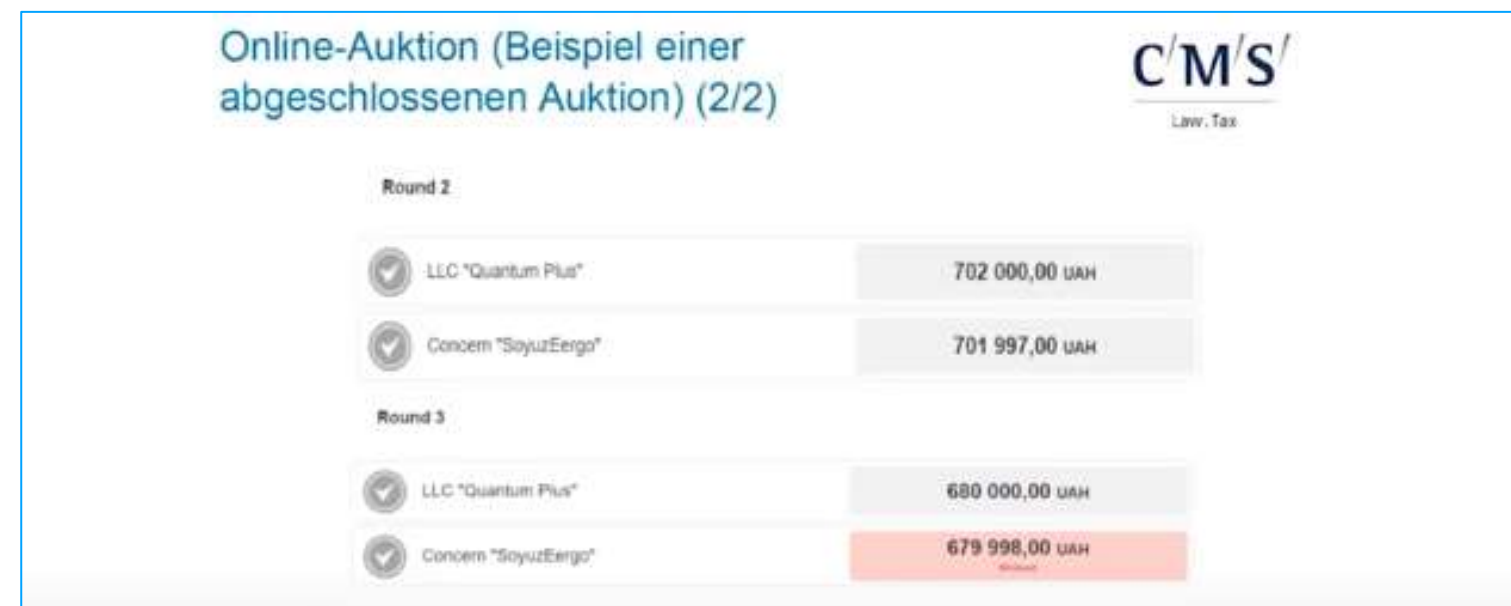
Online-Auktion (Beispiel einer abgeschlossenen Auktion) (2/2)

C/M/S/
Law.Tax

Round 2

LLC "Quantum Plus"
702 000,00 UAH

Concern "SoyuzEergo"
701 997,00 UAH

Round 3

LLC "Quantum Plus"
680 000,00 UAH

Concern "SoyuzEergo"
679 998,00 UAH
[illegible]